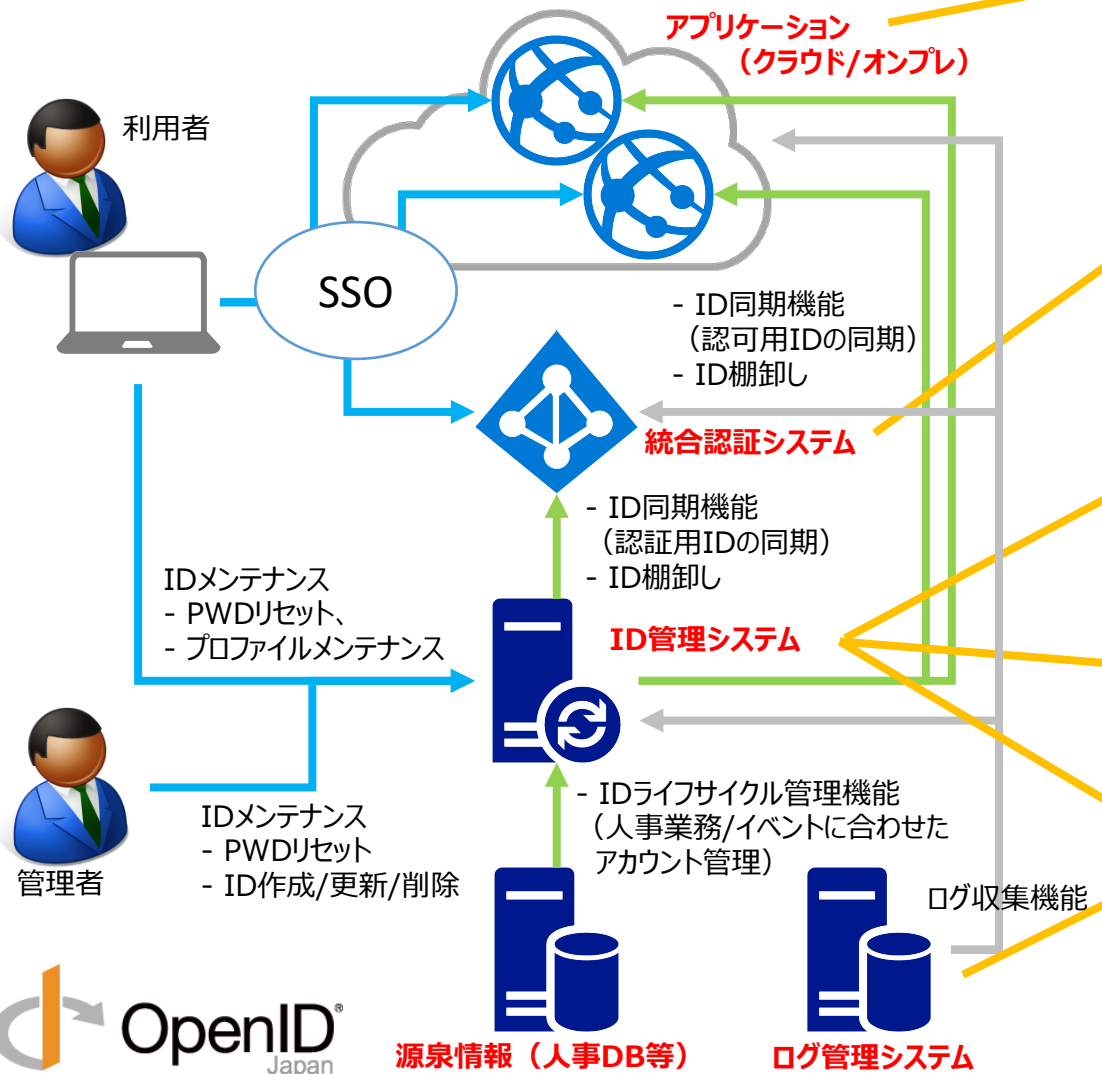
アプリケーション
（クラウド/オンプレ）

利用者

SSO

- ID同期機能
（認可用IDの同期）
- ID棚卸し

統合認証システム

- ID同期機能
（認証用IDの同期）
- ID棚卸し

IDメンテナンス
- PWDリセット、
- プロファイルメンテナンス

ID管理システム

- IDライフサイクル管理機能
（人事業務/イベントに合わせた
アカウント管理）

管理者

IDメンテナンス
- PWDリセット
- ID作成/更新/削除

ログ収集機能

OpenID
Japan

源泉情報（人事DB等）

ログ管理システム